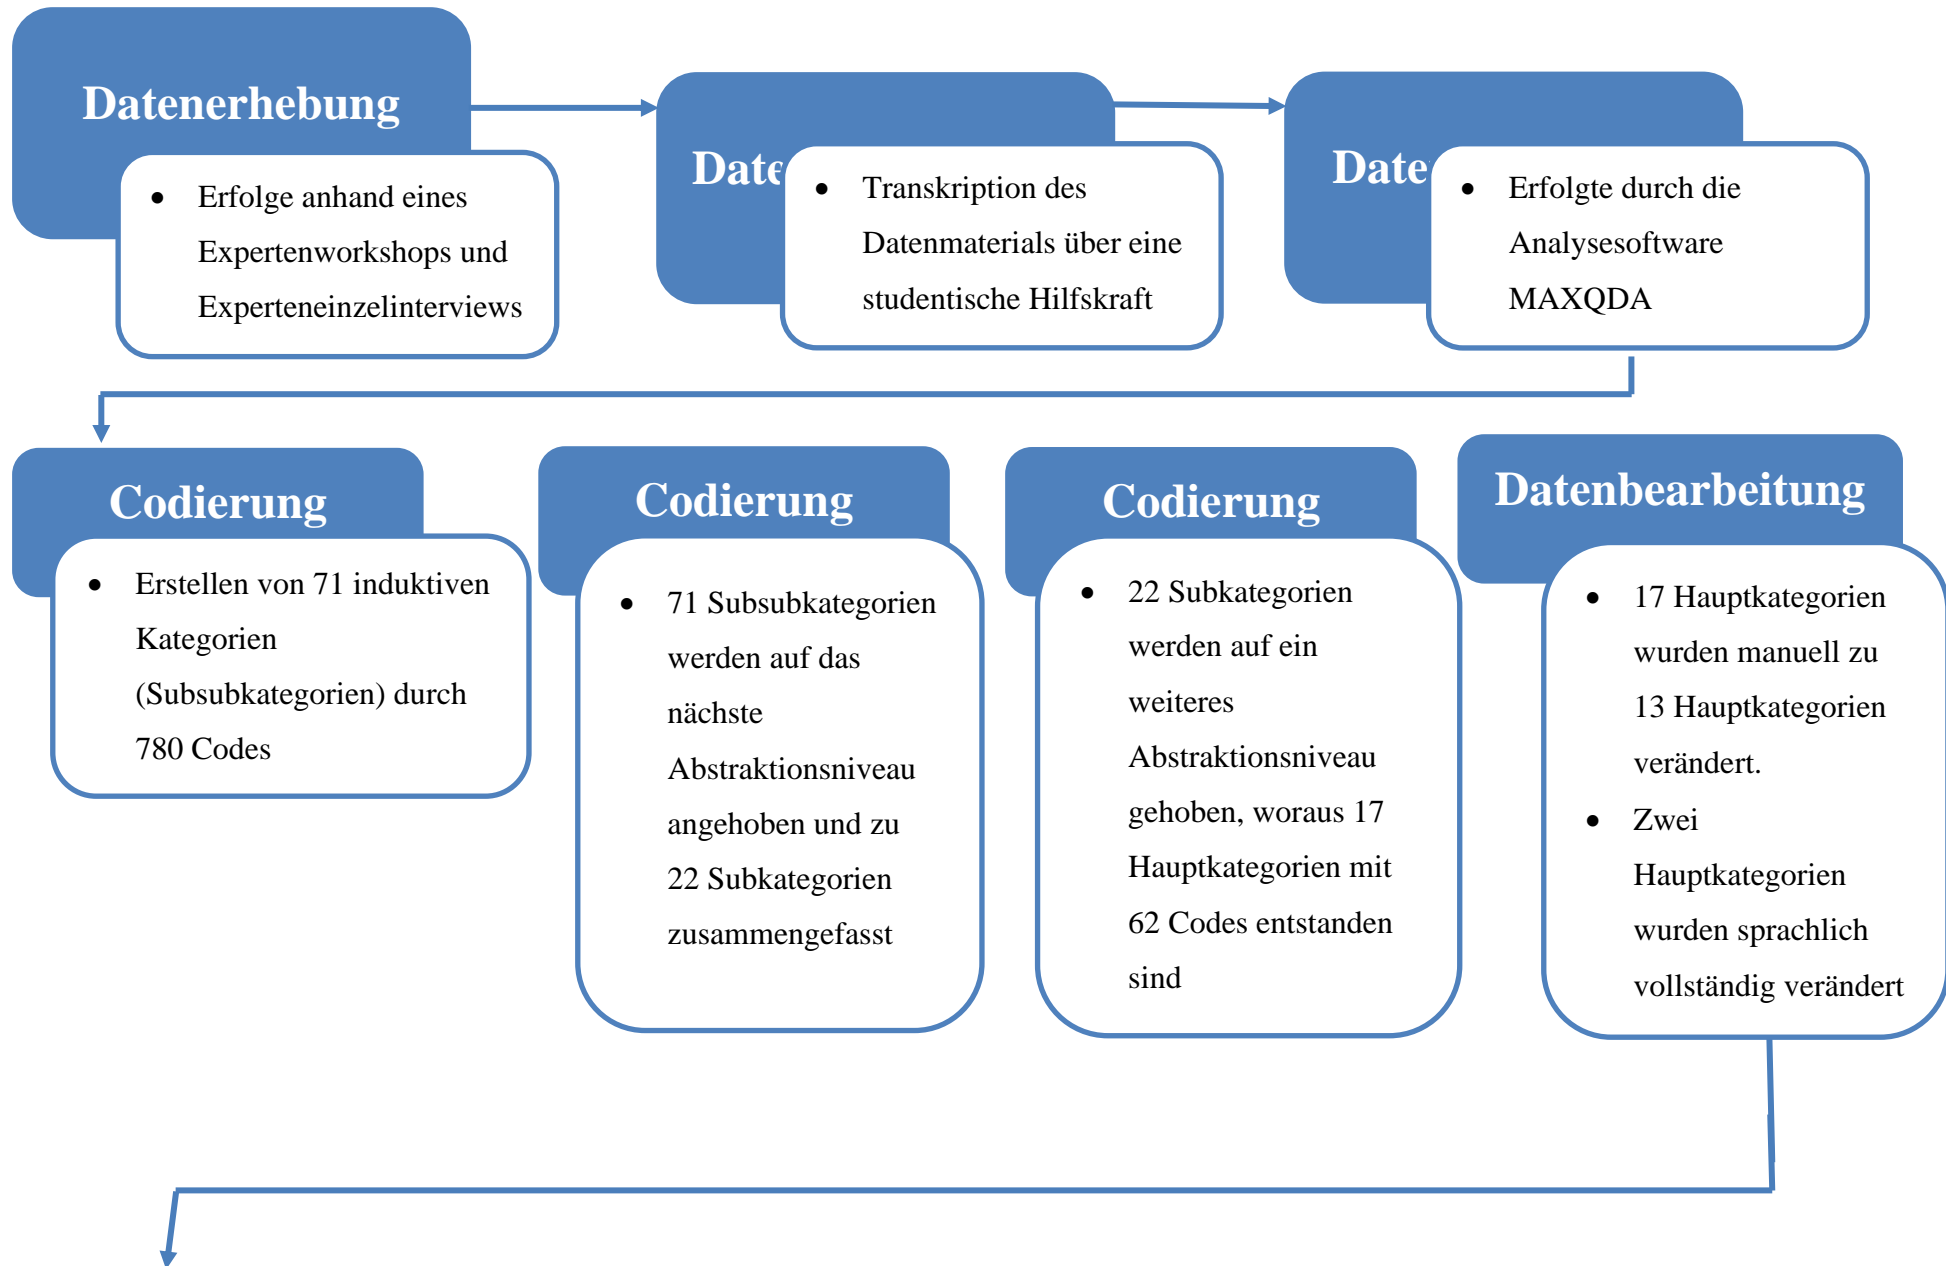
Datenerhebung

- Erfolge anhand eines Expertenworkshops und Experteneinzelinterviews

Date

- Transkription des Datenmaterials über eine studentische Hilfskraft

Date

- Erfolgte durch die Analysesoftware MAXQDA

Codierung

- Erstellen von 71 induktiven Kategorien (Subsubkategorien) durch 780 Codes

Codierung

- 71 Subsubkategorien werden auf das nächste Abstraktionsniveau angehoben und zu 22 Subkategorien zusammengefasst

Codierung

- 22 Subkategorien werden auf ein weiteres Abstraktionsniveau gehoben, woraus 17 Hauptkategorien mit 62 Codes entstanden sind

Datenbearbeitung

- 17 Hauptkategorien wurden manuell zu 13 Hauptkategorien verändert.
- Zwei Hauptkategorien wurden sprachlich vollständig verändert